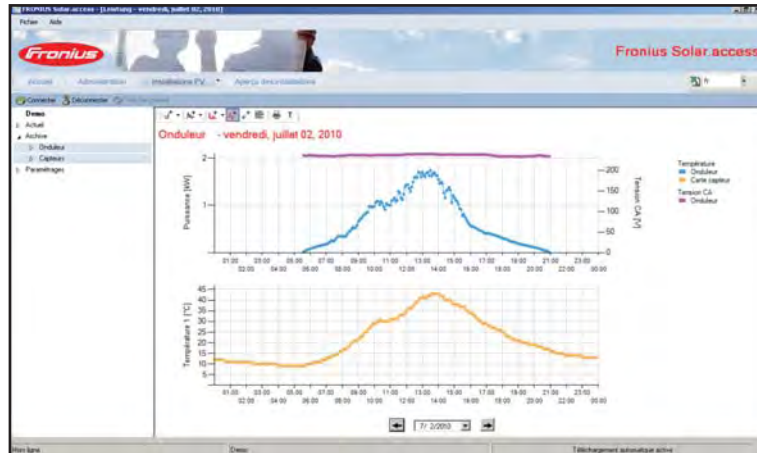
FRONIUS Solar.access - [Leistung - vendredi, juillet 02, 2010]

Fichier Aide

Fronius

Fronius Solar.access

Accueil Administration Installations PV Aperçu des installations

fr

Connecter Déconnecter

Demo
Actuel
Archive
Onduleur
Capteurs
Paramétrages

Onduleur - vendredi, juillet 02, 2010

Puissance [kW]

Tension CA [V]

2
1
0

200
150
100
50
0

01:00 03:00 05:00 07:00 09:00 11:00 13:00 15:00 17:00 19:00 21:00 23:00
02:00 04:00 06:00 08:00 10:00 12:00 14:00 16:00 18:00 20:00 22:00 00:00

Température
Onduleur
Carte capteur
Tension CA
Onduleur

Température 1 [°C]

45
40
35
30
25
20
15
10
5

01:00 03:00 05:00 07:00 09:00 11:00 13:00 15:00 17:00 19:00 21:00 23:00
02:00 04:00 06:00 08:00 10:00 12:00 14:00 16:00 18:00 20:00 22:00 00:00

7/ 2/2010

Hors ligne

Demo

Téléchargement automatique activé